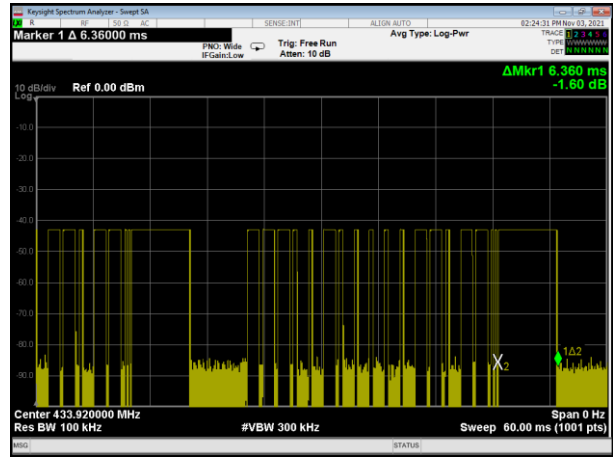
Keysight Spectrum Analyzer - Swept SA
RL R RF 50 Ω AC SENSE:INT ALIGN AUTO 02:24:31 PM Nov 03, 2021
Marker 1 Δ 6.36000 ms
PNO: Wide IFGain:Low
Trig: Free Run Atten: 10 dB
Avg Type: Log-Pwr
TRACE 1 2 3 4 5 6
TYPE WWWWWW
DET N N N N N N
ΔMkr1 6.360 ms
-1.60 dB
10 dB/div Log
Ref 0.00 dBm
-10.0
-20.0
-30.0
-40.0
-50.0
-60.0
-70.0
-80.0
-90.0
X2
1Δ2
Center 433.920000 MHz
Res BW 100 kHz
#VBW 300 kHz
Span 0 Hz
Sweep 60.00 ms (1001 pts)
MSG
STATUS